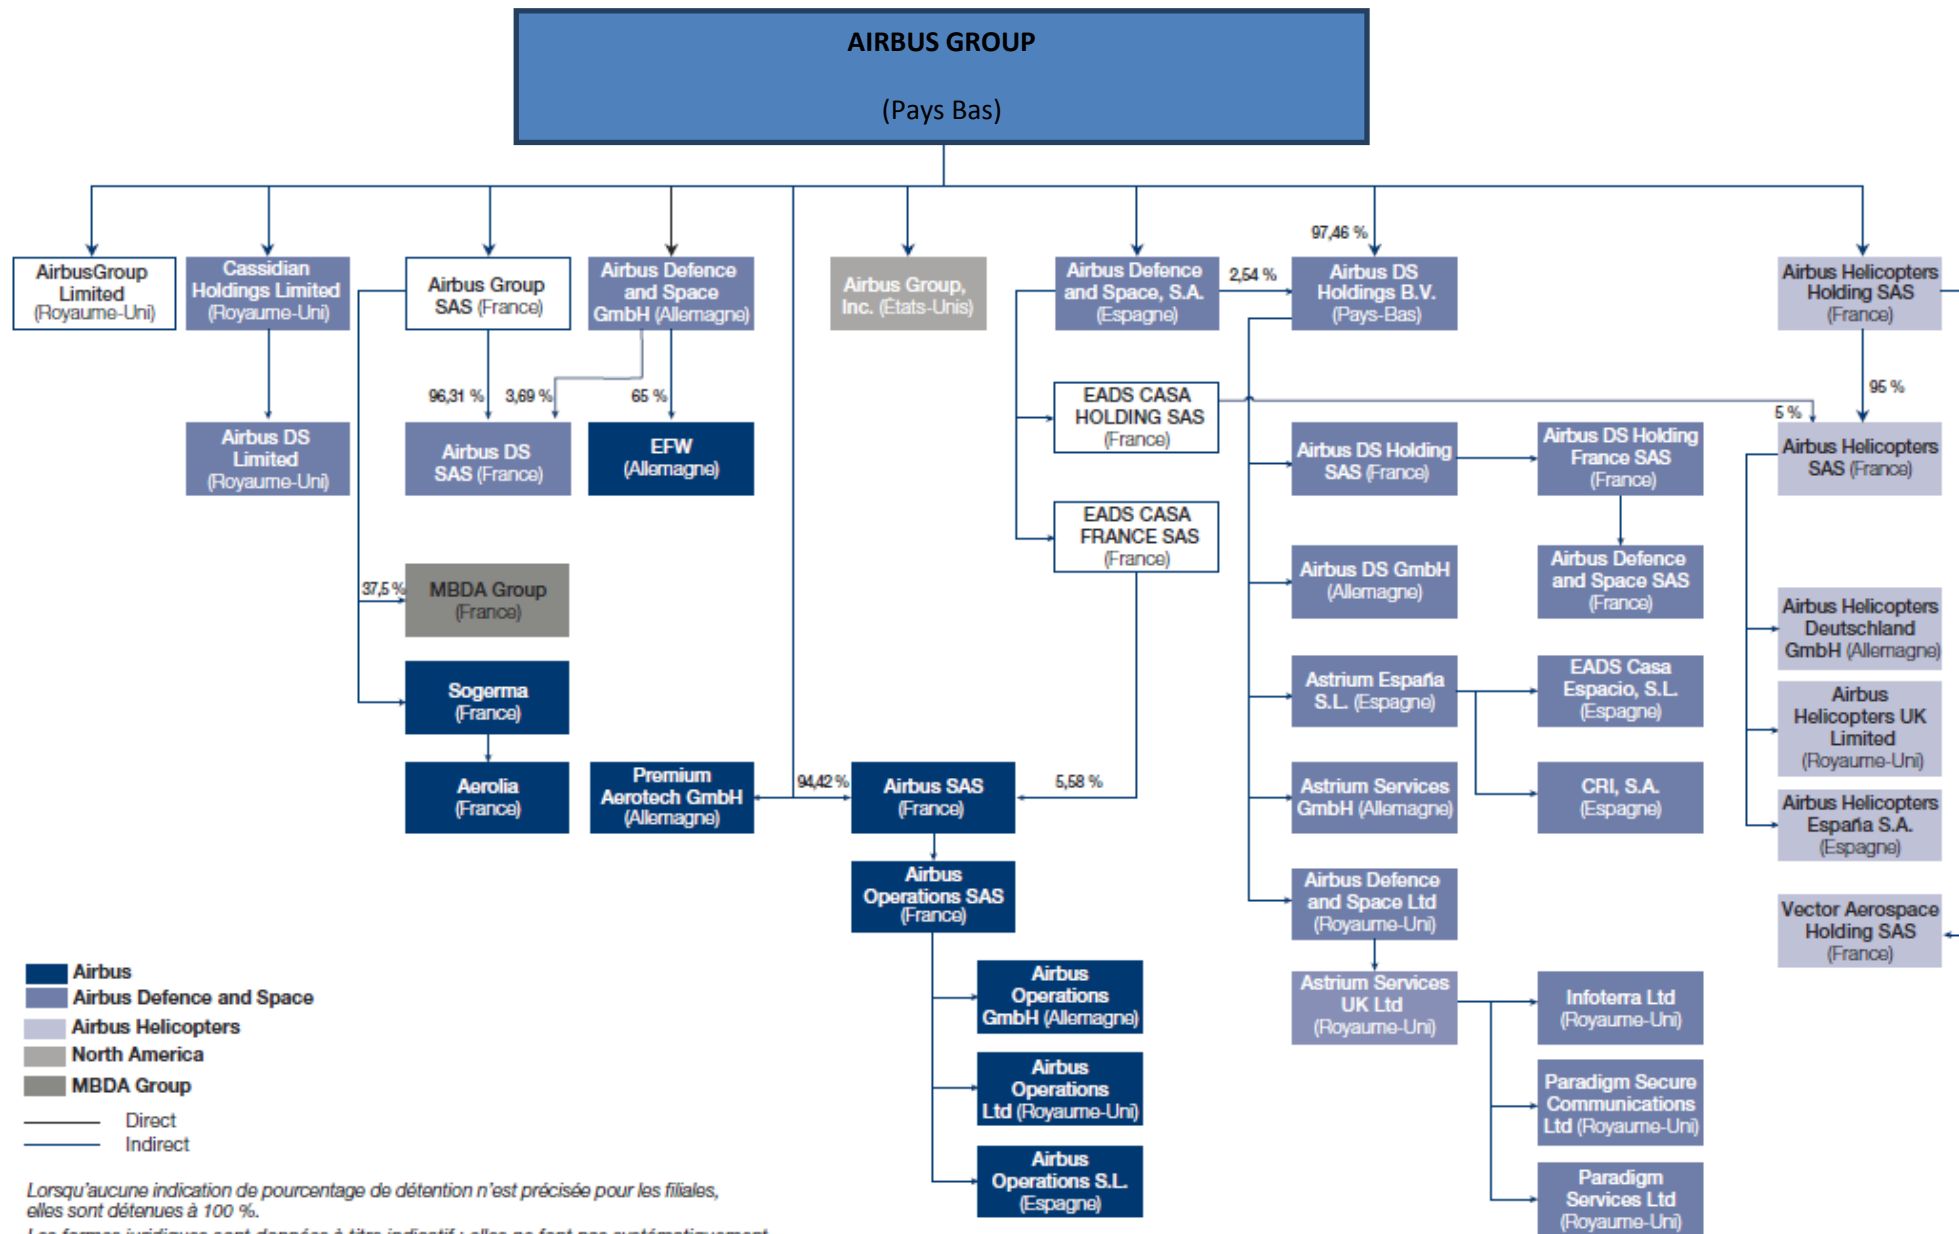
AIRBUS GROUP

(Pays Bas)

AirbusGroup Limited (Royaume-Uni)

Cassidian Holdings Limited (Royaume-Uni)

Airbus DS Limited (Royaume-Uni)

Airbus Group SAS (France)

96,31 %

3,69 %

Airbus DS SAS (France)

Airbus Defence and Space GmbH (Allemagne)

65 %

EFW (Allemagne)

37,5 %

MBDA Group (France)

Sogerma (France)

Aerolia (France)

Premium Aerotech GmbH (Allemagne)

Airbus Group, Inc. (États-Unis)

94,42 %

Airbus SAS (France)

5,58 %

Airbus Operations SAS (France)

Airbus Operations GmbH (Allemagne)

Airbus Operations Ltd (Royaume-Uni)

Airbus Operations S.L. (Espagne)

Airbus Defence and Space, S.A. (Espagne)

2,54 %

EADS CASA HOLDING SAS (France)

EADS CASA FRANCE SAS (France)

97,46 %

Airbus DS Holdings B.V. (Pays-Bas)

Airbus DS Holding SAS (France)

Airbus DS Holding France SAS (France)

Airbus Defence and Space SAS (France)

Airbus DS GmbH (Allemagne)

Astrium España S.L. (Espagne)

EADS Casa Espacio, S.L. (Espagne)

CRI, S.A. (Espagne)

Astrium Services GmbH (Allemagne)

Airbus Defence and Space Ltd (Royaume-Uni)

Astrium Services UK Ltd (Royaume-Uni)

Infoterra Ltd (Royaume-Uni)

Paradigm Secure Communications Ltd (Royaume-Uni)

Paradigm Services Ltd (Royaume-Uni)

Airbus Helicopters Holding SAS (France)

95 %

5 %

Airbus Helicopters SAS (France)

Airbus Helicopters Deutschland GmbH (Allemagne)

Airbus Helicopters UK Limited (Royaume-Uni)

Airbus Helicopters España S.A. (Espagne)

Vector Aerospace Holding SAS (France)

Airbus
Airbus Defence and Space
Airbus Helicopters
North America
MBDA Group
Direct
Indirect

Lorsqu'aucune indication de pourcentage de détention n'est précisée pour les filiales, elles sont détenues à 100 %.
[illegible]